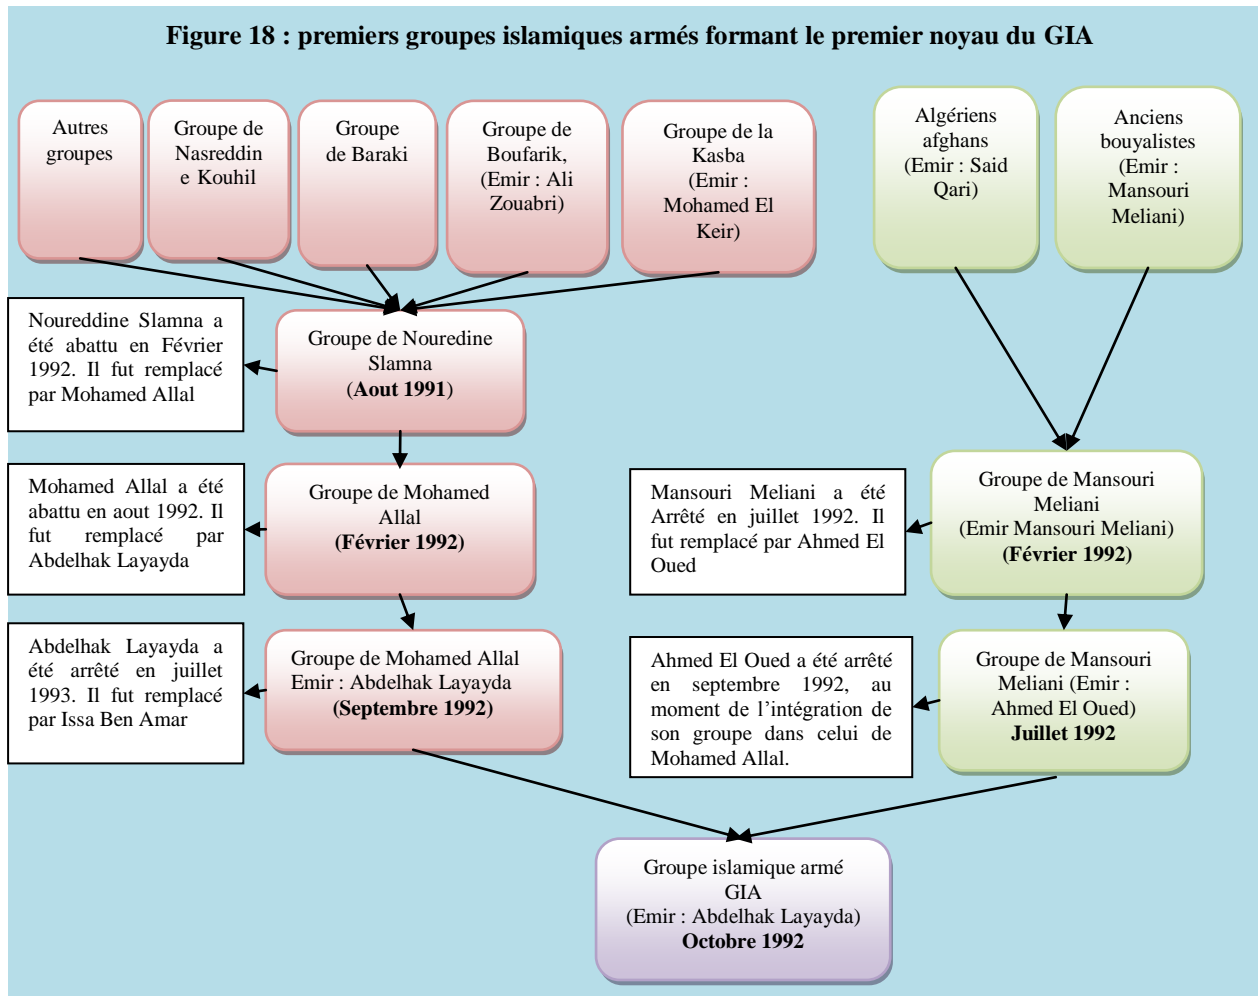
Figure 18 : premiers groupes islamiques armés formant le premier noyau du GIA

Autres groupes

Groupe de Nasreddine Kouhil

Groupe de Baraki

Groupe de Boufarik, (Emir : Ali Zouabri)

Groupe de la Kasba (Emir : Mohamed El Keir)

Algériens afghans (Emir : Said Qari)

Anciens bouyalistes (Emir : Mansouri Meliani)

Noureddine Slamna a été abattu en Février 1992. Il fut remplacé par Mohamed Allal

Groupe de Nouredine Slamna (Aout 1991)

Mohamed Allal a été abattu en aout 1992. Il fut remplacé par Abdelhak Layayda

Groupe de Mohamed Allal (Février 1992)

Groupe de Mansouri Meliani (Emir Mansouri Meliani) (Février 1992)

Mansouri Meliani a été Arrêté en juillet 1992. Il fut remplacé par Ahmed El Oued

Abdelhak Layayda a été arrêté en juillet 1993. Il fut remplacé par Issa Ben Amar

Groupe de Mohamed Allal Emir : Abdelhak Layayda (Septembre 1992)

Ahmed El Oued a été arrêté en septembre 1992, au moment de l'intégration de son groupe dans celui de Mohamed Allal.

Groupe de Mansouri Meliani (Emir : Ahmed El Oued) Juillet 1992

Groupe islamique armé GIA (Emir : Abdelhak Layayda) Octobre 1992